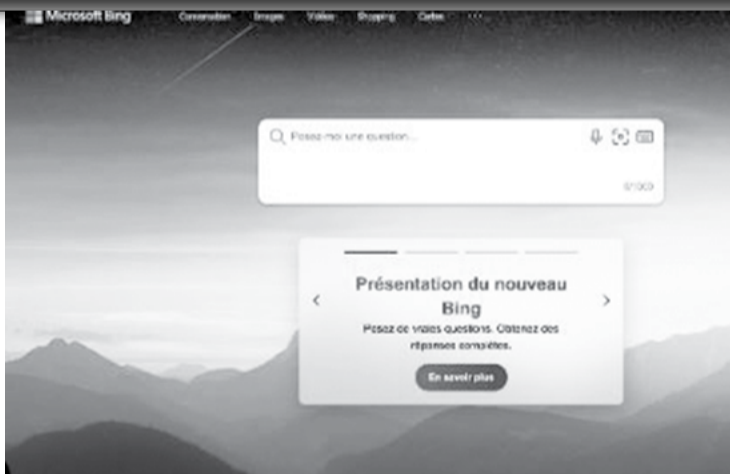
Microsoft Bing Conversation Images Vidéos Shopping Cartes ···

Posez-moi une question...

0/2000

Présentation du nouveau Bing

Posez de vraies questions. Obtenez des réponses complètes.

En savoir plus